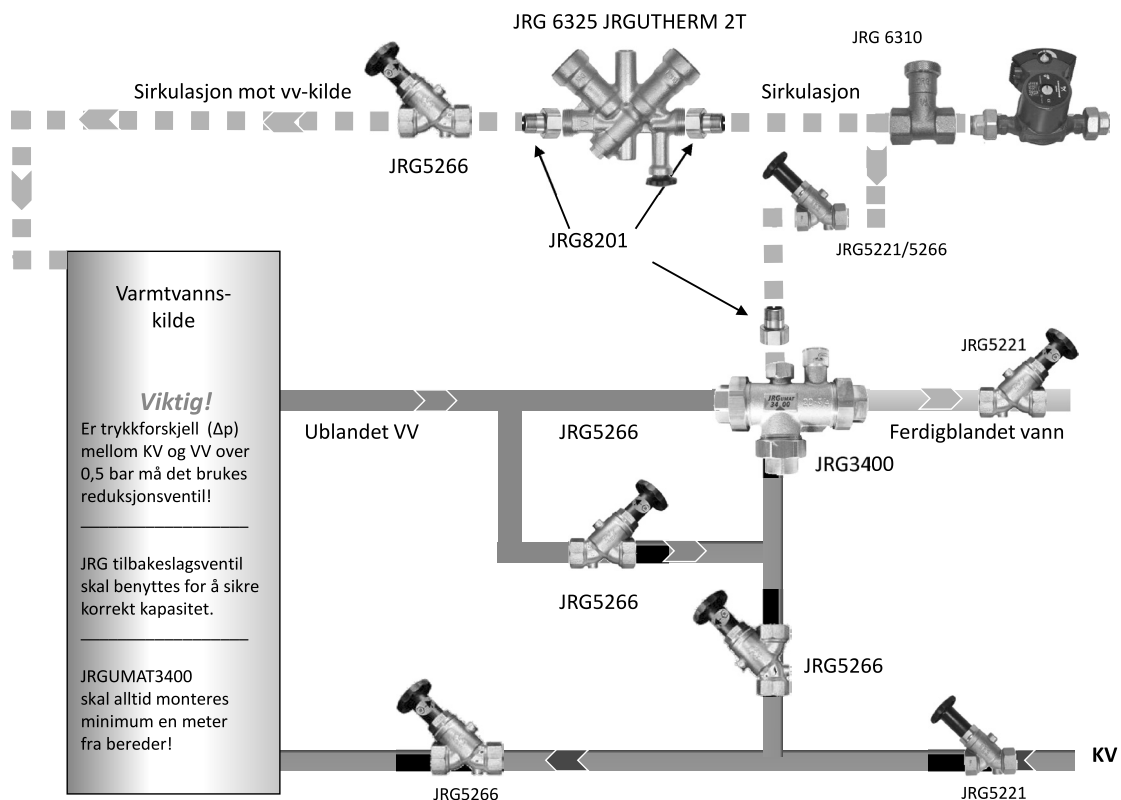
JRG 6325 JRGUTHERM 2T

JRG 6310

Sirkulasjon mot vv-kilde

Sirkulasjon

JRG5266

JRG8201

JRG5221/5266

Varmtvanns-kilde

Viktig!

Er trykkforskjell ($\Delta p$) mellom KV og VV over 0,5 bar må det brukes reduksjonsventil!

JRG tilbakeslagsventil skal benyttes for å sikre korrekt kapasitet.

JRGUMAT3400 skal alltid monteres minimum en meter fra bereder!

JRG5221

Ublandet VV

JRG5266

Ferdigblandet vann

JRG3400

JRG5266

JRG5266

KV

JRG5266

JRG5221